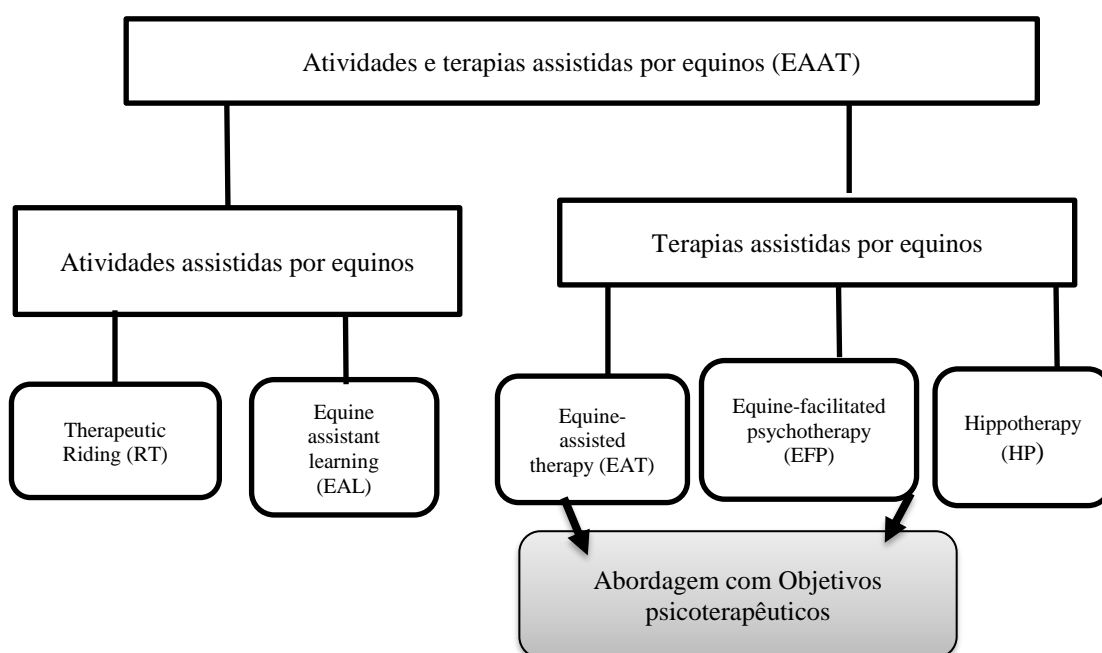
Atividades e terapias assistidas por equinos (EAAT)

Atividades assistidas por equinos

Terapias assistidas por equinos

Therapeutic Riding (RT)

Equine assistant learning (EAL)

Equine-assisted therapy (EAT)

Equine-facilitated psychotherapy (EFP)

Hippotherapy (HP)

Abordagem com Objetivos psicoterapêuticos